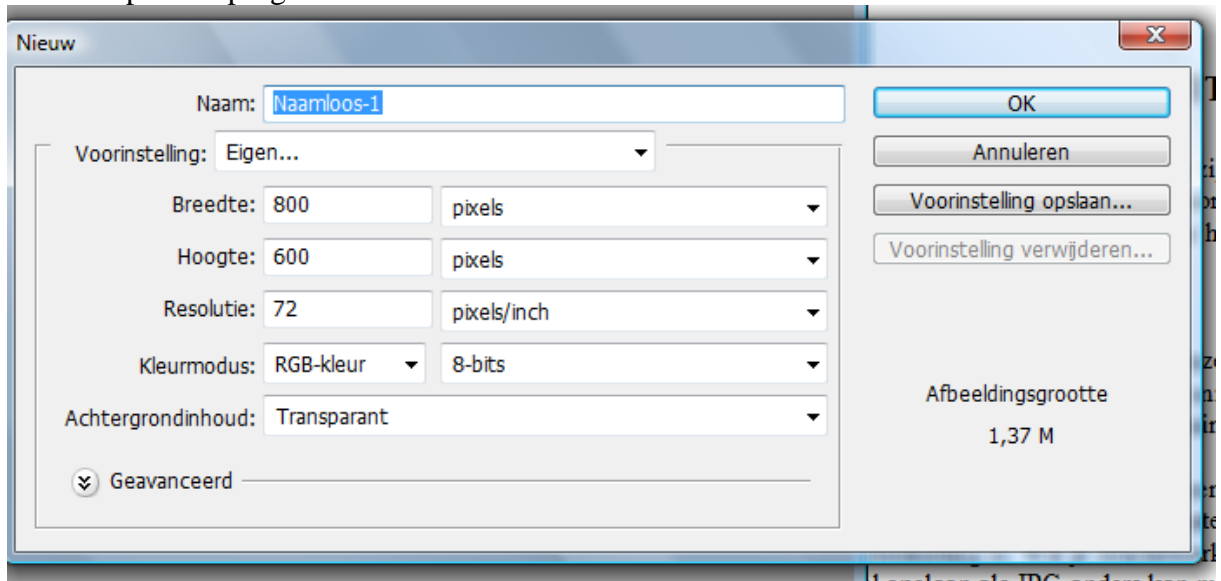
Nieuw

Naam: Naamloos-1

Voorinstelling: Eigen...

Breedte: 800 pixels

Hoogte: 600 pixels

Resolutie: 72 pixels/inch

Kleurmodus: RGB-kleur 8-bits

Achtergrondinhoud: Transparant

Geavanceerd

OK

Annuleren

Voorinstelling opslaan...

Voorinstelling verwijderen...

Afbeeldingsgrootte

1,37 M